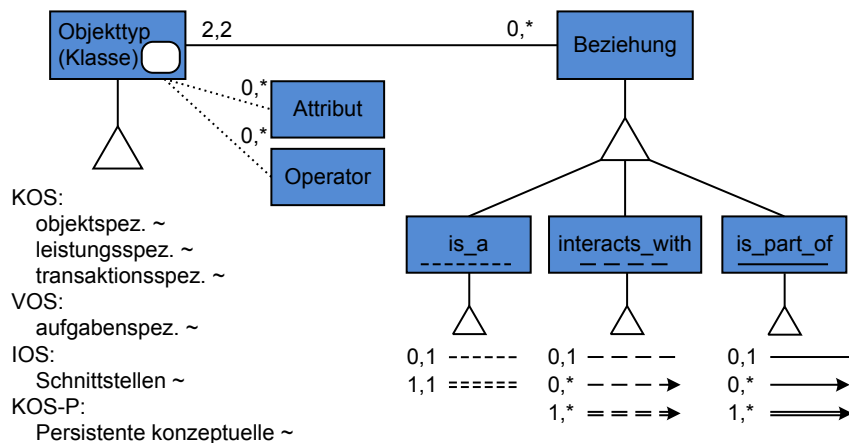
Objekttyp (Klasse)

2,2

0,*

Beziehung

0,*

Attribut

0,*

Operator

KOS:
objektspez. ~
leistungsspez. ~
transaktionsspez. ~
VOS:
aufgabenspez. ~
IOS:
Schnittstellen ~
KOS-P:
Persistente konzeptuelle ~

is_a

interacts_with

is_part_of

0,1
1,1

0,1
0,*
1,*

0,1
0,*
1,*